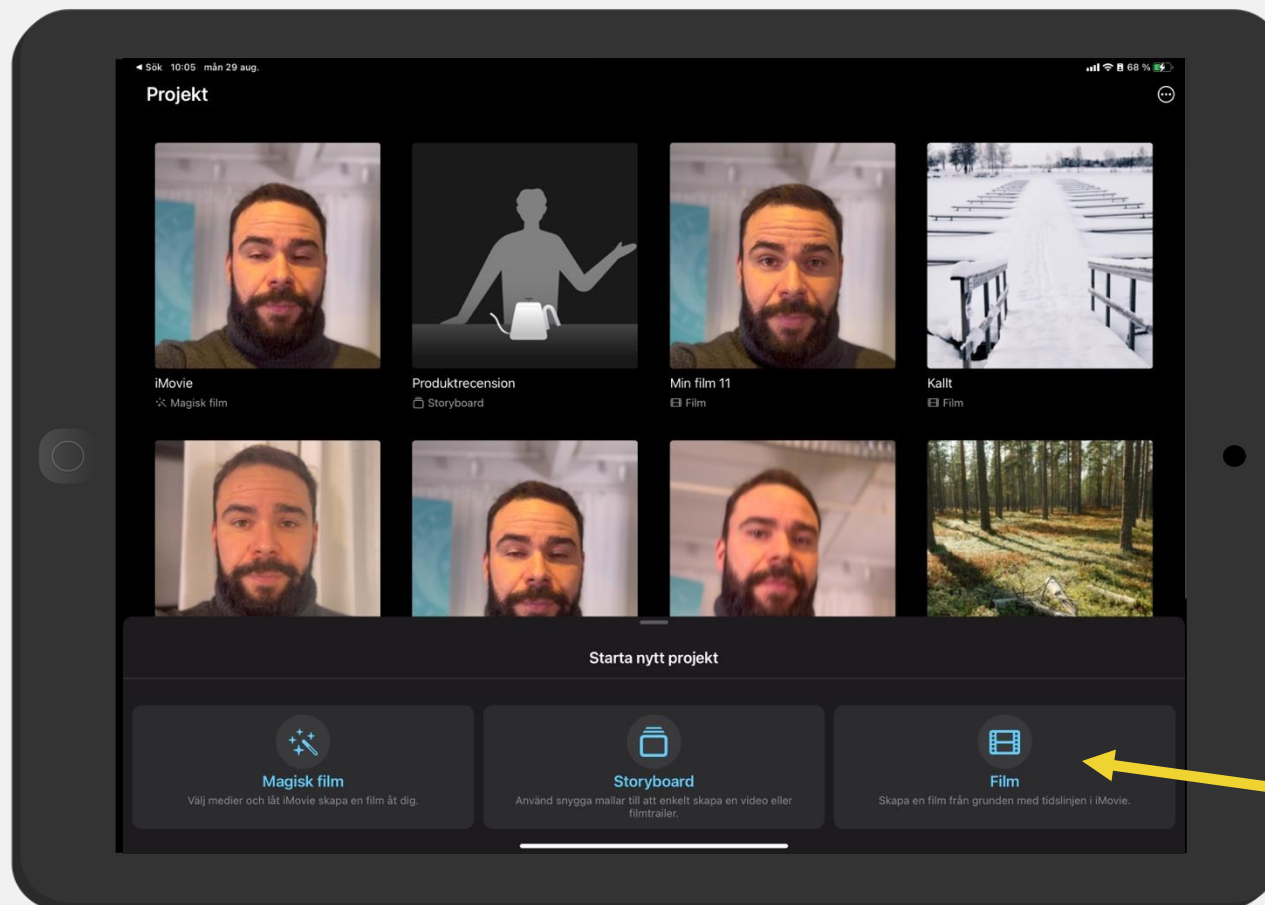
◀ Sök 10:05 mån 29 aug.
68 %

Projekt

iMovie
Magisk film

Produktrecension
Storyboard

Min film 11
Film

Kallt
Film

Starta nytt projekt

Magisk film
Välj medier och låt iMovie skapa en film åt dig.

Storyboard
Använd snygga mallar till att enkelt skapa en video eller filmtrailer.

Film
Skapa en film från grunden med tidslinjen i iMovie.